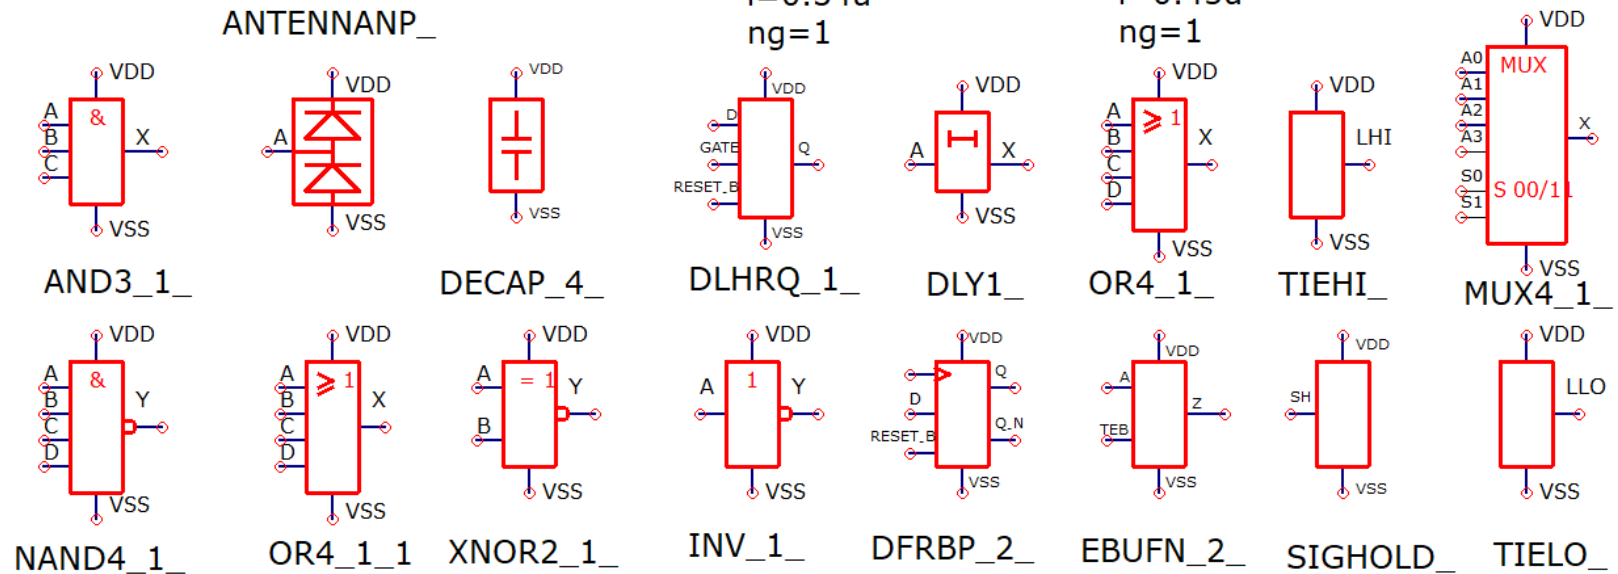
ANTENNANP_

ng=1

ng=1

VDD
A
&
B
X
C
VSS
AND3_1_

VDD
A
VSS

VDD
VSS
DECAP_4_

VDD
D
GATE
Q
RESET_B
VSS
DLHRQ_1_

VDD
A
X
VSS
DLY1_

VDD
A
≥1
B
X
C
D
VSS
OR4_1_

VDD
LHI
VSS
TIEHI_

VDD
A0
MUX
A1
A2
X
A3
S0
S 00/11
S1
VSS
MUX4_1_

VDD
A
&
B
Y
C
D
VSS
NAND4_1_

VDD
A
≥1
B
X
C
D
VSS
OR4_1_1

VDD
A
= 1
Y
B
VSS
XNOR2_1_

VDD
A
1
Y
VSS
INV_1_

VDD
Q
D
RESET_B
Q_N
VSS
DFRBP_2_

VDD
A
Z
TEB
VSS
EBUFN_2_

VDD
SH
VSS
SIGHOLD_

VDD
LLO
VSS
TIELO_